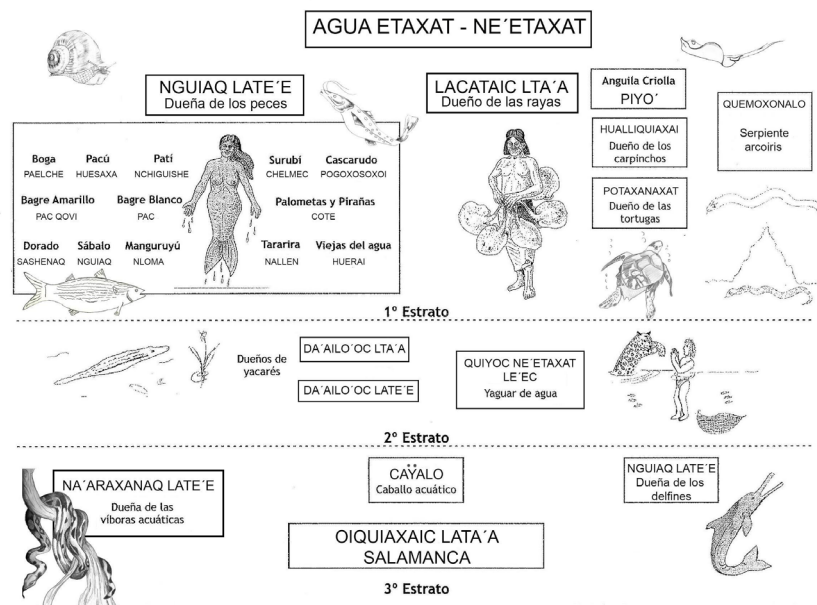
AGUA ETAXAT - NE´ETAXAT

NGUIAQ LATE´E
Dueña de los peces

Boga
PAELCHE

Pacú
HUESAXA

Patí
NCHIGUISHE

Surubí
CHELMEC

Cascarudo
POGOXOSOXOI

Bagre Amarillo
PAC QOVI

Bagre Blanco
PAC

Palometas y Pirañas
COTE

Dorado
SASHENAQ

Sábalo
NGUIAQ

Manguruyú
NLOMA

Tararira
NALLEN

Viejas del agua
HUERAI

LACATAIC LTA´A
Dueño de las rayas

Anguila Criolla
PIYO´

HUALLIQUIAXAI
Dueño de los carpinchos

POTAXANAXAT
Dueño de las tortugas

QUEMOXONALO
Serpiente arcoiris

1º Estrato

Dueños de yacarés

DA´AILO´OC LTA´A

DA´AILO´OC LATE´E

QUIYOC NE´ETAXAT LE´EC
Yaguar de agua

2º Estrato

NA´ARAXANAQ LATE´E
Dueña de las víboras acuáticas

CAŸALO
Caballo acuático

NGUIAQ LATE´E
Dueña de los delfines

OIQUIAXAIC LATA´A
SALAMANCA

3º Estrato